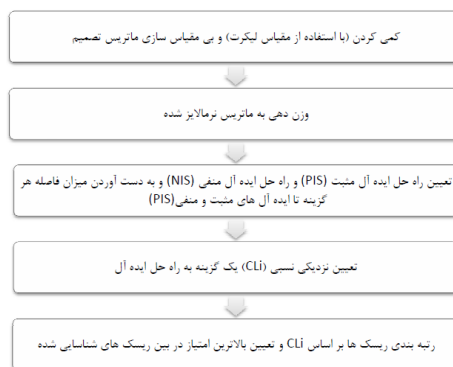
کمی کردن (با استفاده از مقیاس لیکرت) و بی مقیاس سازی ماتریس تصمیم

وزن دهی به ماتریس نرمالایز شده

تعیین راه حل ایده آل مثبت (PIS) و راه حل ایده آل منفی (NIS) و به دست آوردن میزان فاصله هر گزینه تا ایده آل های مثبت و منفی(PIS)

تعیین نزدیکی نسبی (CLi) یک گزینه به راه حل ایده آل

رتبه بندی ریسک ها بر اساس CLi و تعیین بالاترین امتیاز در بین ریسک های شناسایی شده